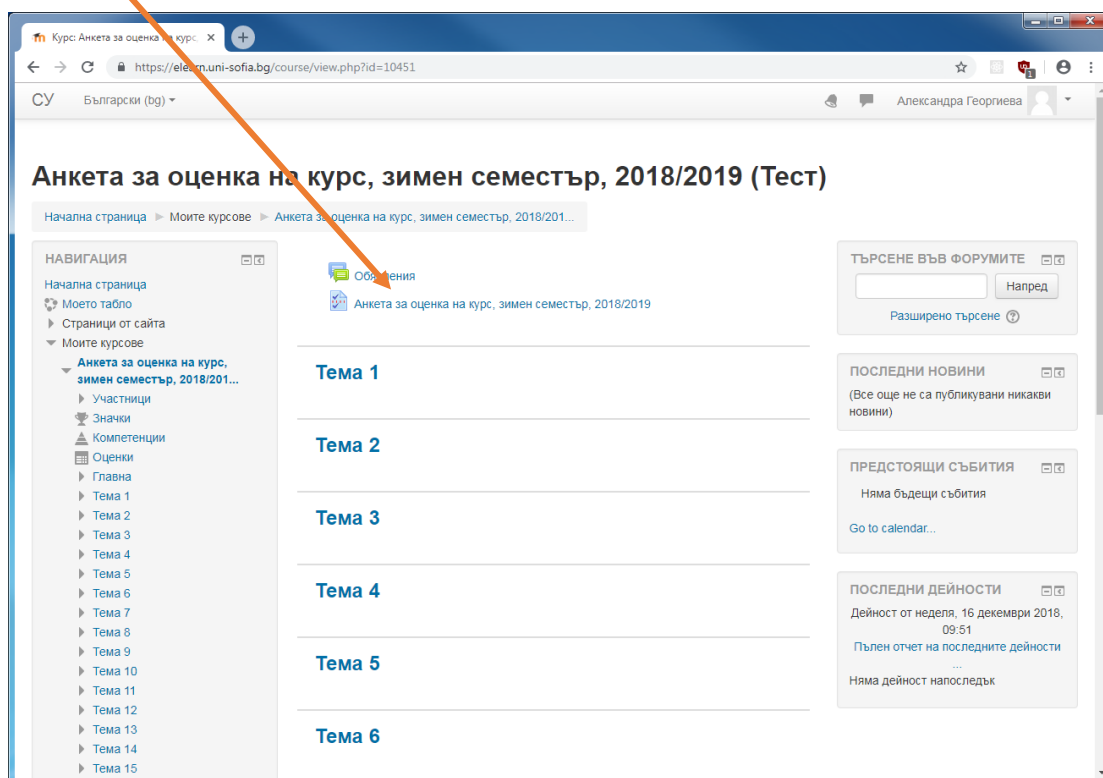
Курс: Анкета за оценка на курс... ×

https://elearn.uni-sofia.bg/course/view.php?id=10451

СУ Български (bg)

Александра Георгиева

Анкета за оценка на курс, зимен семестър, 2018/2019 (Тест)

Начална страница ► Моите курсове ► Анкета за оценка на курс, зимен семестър, 2018/201...

НАВИГАЦИЯ

Начална страница
Моето табло
Страници от сайта
Моите курсове
Анкета за оценка на курс, зимен семестър, 2018/201...
Участници
Значки
Компетенции
Оценки
Главна
Тема 1
Тема 2
Тема 3
Тема 4
Тема 5
Тема 6
Тема 7
Тема 8
Тема 9
Тема 10
Тема 11
Тема 12
Тема 13
Тема 14
Тема 15

Обявления
Анкета за оценка на курс, зимен семестър, 2018/2019

Тема 1

Тема 2

Тема 3

Тема 4

Тема 5

Тема 6

ТЪРСЕНЕ ВЪВ ФОРУМИТЕ

Напред

Разширено търсене

ПОСЛЕДНИ НОВИНИ

(Все още не са публикувани никакви новини)

ПРЕДСТОЯЩИ СЪБИТИЯ

Няма бъдещи събития

Go to calendar...

ПОСЛЕДНИ ДЕЙНОСТИ

Дейност от неделя, 16 декември 2018, 09:51

Пълен отчет на последните дейности ...

Няма дейност напоследък